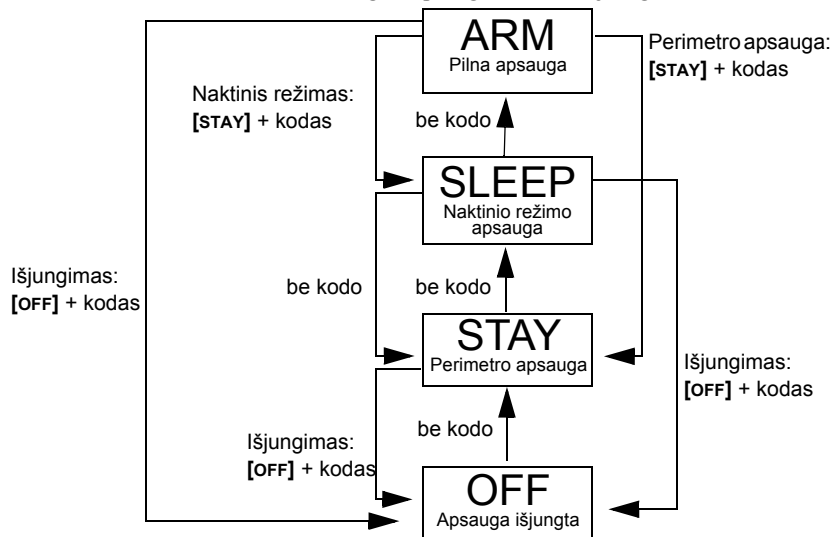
ARM
Pilna apsauga

Perimetro apsauga:
[STAY] + kodas

Naktinis režimas:
[STAY] + kodas

be kodo

SLEEP
Naktinio režimo apsauga

Išjungimas:
[OFF] + kodas

be kodo

be kodo

STAY
Perimetro apsauga

Išjungimas:
[OFF] + kodas

Išjungimas:
[OFF] + kodas

be kodo

OFF
Apsauga išjungta